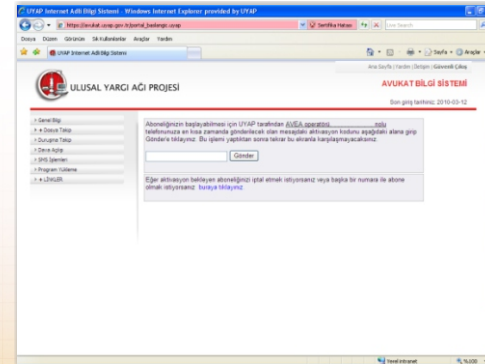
UYAP Internet Adli Bilgi Sistemi - Windows Internet Explorer provided by UYAP

https://avukat.uyap.gov.tr/portal_baslangic.uyap

Sertifika Hatası

Live Search

Dosya Düzen Görünüm Sık Kullanılanlar Araçlar Yardım

UYAP Internet Adli Bilgi Sistemi

Sayfa Araçlar

Ana Sayfa | Yardım | İletişim | Güvenli Çıkış

ULUSAL YARGI AĞI PROJESİ

AVUKAT BİLGİ SİSTEMİ

Son giriş tarihiniz: 2010-03-12

Genel Bilgi

Dosya Takip

Duruşma Takip

Dava Açılış

SMS İşlemleri

Program Yükleme

LİNKLER

Aboneliğinizin başlayabilmesi için UYAP tarafından AVEA operatörü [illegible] nolu telefonunuza en kısa zamanda gönderilecek olan mesajdaki aktivasyon kodunu aşağıdaki alana girip Gönder'e tıklayınız. Bu işlemi yaptıktan sonra tekrar bu ekranla karşılaşmayacaksınız.

Gönder

Eğer aktivasyon bekleyen aboneliğinizi iptal etmek istiyorsanız veya başka bir numara ile abone olmak istiyorsanız buraya tıklayınız

Yerel intranet

%100